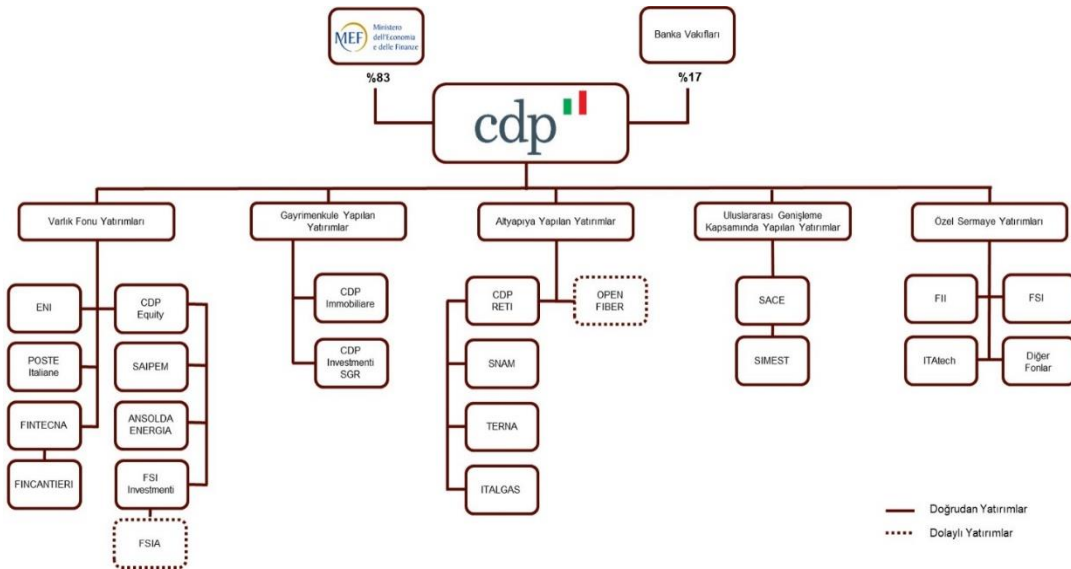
MEF Ministero dell'Economia e delle Finanze

Banka Vakıfları

%83

%17

cdp

Varlık Fonu Yatırımları

Gayrimenkule Yapılan Yatırımlar

Altyapıya Yapılan Yatırımlar

Uluslararası Genişleme Kapsamında Yapılan Yatırımlar

Özel Sermaye Yatırımları

ENI

CDP Equity

POSTE Italiane

SAIPEM

FINTECNA

ANSOLDA ENERGIA

FINCANTIERI

FSI Investmenti

FSIA

CDP Immobiliare

CDP Investmenti SGR

CDP RETI

OPEN FIBER

SNAM

TERNA

ITALGAS

SACE

SIMEST

FII

FSI

ITAtech

Diğer Fonlar

Doğrudan Yatırımlar

Dolaylı Yatırımlar